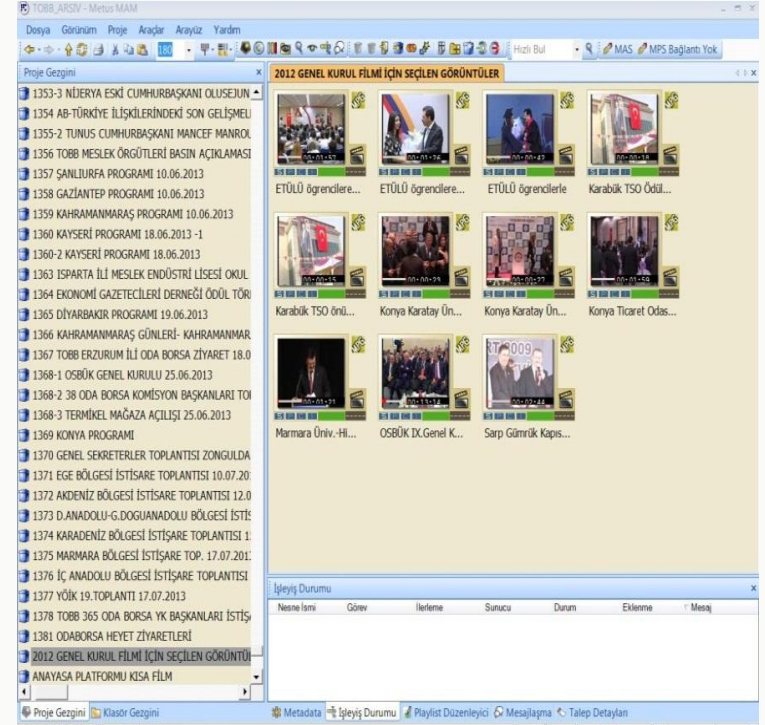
TOBB_ARSIV - Metus MAM

Dosya Görünüm Proje Araçlar Arayüz Yardım

180

Hızlı Bul

MAS MPS Bağlantı Yok

Proje Gezgini

1353-3 NİJERYA ESKİ CUMHURBAŞKANI OLUSEJUN
1354 AB-TÜRKİYE İLİŞKİLERİNDEKİ SON GELİŞMEL
1355-2 TUNUS CUMHURBAŞKANI MANCEF MANROL
1356 TOBB MESLEK ÖRGÜTLERİ BASIN AÇIKLAMASI
1357 ŞANLIURFA PROGRAMI 10.06.2013
1358 GAZİANTEP PROGRAMI 10.06.2013
1359 KAHRAMANMARAŞ PROGRAMI 10.06.2013
1360 KAYSERİ PROGRAMI 18.06.2013 -1
1360-2 KAYSERİ PROGRAMI 18.06.2013
1363 ISPARTA İLİ MESLEK ENDÜSTRİ LİSESİ OKUL
1364 EKONOMİ GAZETECİLERİ DERNEĞİ ÖDÜL TÖRI
1365 DİYARBAKIR PROGRAMI 19.06.2013
1366 KAHRAMANMARAŞ GÜNLERİ- KAHRAMANMAR
1367 TOBB ERZURUM İLİ ODA BORSA ZİYARET 18.0
1368-1 OSBÜK GENEL KURULU 25.06.2013
1368-2 38 ODA BORSA KOMİSYON BAŞKANLARI TO
1368-3 TERMİKEL MAĞAZA AÇILIŞI 25.06.2013
1369 KONYA PROGRAMI
1370 GENEL SEKRETERLER TOPLANTISI ZONGULDA
1371 EGE BÖLGESİ İSTİŞARE TOPLANTISI 10.07.20
1372 AKDENİZ BÖLGESİ İSTİŞARE TOPLANTISI 12.0
1373 D.ANADOLU-G.DOGUANADOLU BÖLGESİ İSTİŞ
1374 KARADENİZ BÖLGESİ İSTİŞARE TOPLANTISI 1
1375 MARMARA BÖLGESİ İSTİŞARE TOP. 17.07.201
1376 İÇ ANADOLU BÖLGESİ İSTİŞARE TOPLANTISI
1377 YÖİK 19.TOPLANTI 17.07.2013
1378 TOBB 365 ODA BORSA YK BAŞKANLARI İSTİŞ
1381 ODABORSA HEYET ZİYARETLERİ
2012 GENEL KURUL FİLMİ İÇİN SEÇİLEN GÖRÜNTÜ
ANAYASA PLATFORMU KISA FİLM

2012 GENEL KURUL FİLMİ İÇİN SEÇİLEN GÖRÜNTÜLER

00:01:57 ETÜLÜ öğrencilere...
00:01:26 ETÜLÜ öğrencilere...
00:00:42 ETÜLÜ öğrencilerle
00:00:18 Karabük TSO Ödül...
00:00:15 Karabük TSO önü...
00:00:23 Konya Karatay Ün...
00:00:27 Konya Karatay Ün...
00:01:59 Konya Ticaret Odas...
00:00:21 Marmara Üniv.-Hi...
00:13:14 OSBÜK IX.Genel K...
00:02:44 Sarp Gümrük Kapıs...

İşleyiş Durumu

| Nesne İsmi | Görev | İlerleme | Sunucu | Durum | Eklenme | Mesaj |
|---|---|---|---|---|---|---|

Proje Gezgini Klasör Gezgini

Metadata İşleyiş Durumu Playlist Düzenleyici Mesajlaşma Talep Detayları